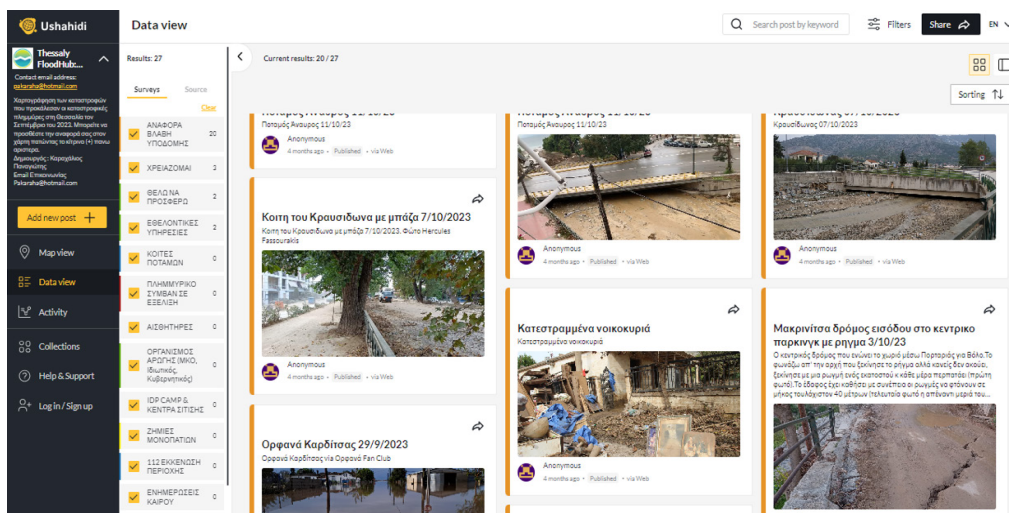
Ushahidi

Thessaly FloodHub:...

Contact email address: pakaraha@hotmail.com

Χαρτογράφηση των καταστροφών που προκάλεσαν οι καταστροφικές πλημμύρες στη Θεσσαλία τον Σεπτέμβριο του 2023. Μπορείτε να προσθέσετε την αναφορά σας στον χάρτη πατώντας το κίτρινο (+) πάνω αριστερά. Δημιουργός : Καραχάλιος Παναγιώτης Email Επικοινωνίας Pakaraha@hotmail.com

Add new post +

Map view

Data view

Activity

Collections

Help & Support

Log in / Sign up

Results: 27

Surveys Source

Clear

ΑΝΑΦΟΡΑ ΒΛΑΒΗ ΥΠΟΔΟΜΗΣ 20

ΧΡΕΙΑΖΟΜΑΙ 3

ΘΕΛΩ ΝΑ ΠΡΟΣΦΕΡΩ 2

ΕΘΕΛΟΝΤΙΚΕΣ ΥΠΗΡΕΣΙΕΣ 2

ΚΟΙΤΕΣ ΠΟΤΑΜΩΝ 0

ΠΛΗΜΜΥΡΙΚΟ ΣΥΜΒΑΝ ΣΕ ΕΞΕΛΙΞΗ 0

ΑΙΣΘΗΤΗΡΕΣ 0

ΟΡΓΑΝΙΣΜΟΙ ΑΡΩΓΗΣ (ΜΚΟ, Ιδιωτικός, Κυβερνητικός) 0

IDP CAMP & ΚΕΝΤΡΑ ΣΙΤΙΣΗΣ 0

ΖΗΜΙΕΣ ΜΟΝΟΠΑΤΙΩΝ 0

112 ΕΚΚΕΝΩΣΗ ΠΕΡΙΟΧΗΣ 0

ΕΝΗΜΕΡΩΣΕΙΣ ΚΑΙΡΟΥ 0

Data view

Search post by keyword

Filters

Share

EN

Current results: 20 / 27

Sorting

Ποταμός Αναυρος 11/10/23

Anonymous
4 months ago · Published · via Web

Κοιτη του Κραυσιδωνα με μπάζα 7/10/2023
Κοιτη του Κραυσιδωνα με μπάζα 7/10/2023. Φωτο Hercules Fassourakis

Anonymous
4 months ago · Published · via Web

Ορφανά Καρδίτσας 29/9/2023
Ορφανά Καρδίτσας via Ορφανά Fan Club

Ποταμός Αναυρος 11/10/23

Anonymous
4 months ago · Published · via Web

Κατεστραμμένα νοικοκυριά
Κατεστραμμένα νοικοκυριά

Anonymous
4 months ago · Published · via Web

Κραυσιδωνας 07/10/2023

Anonymous
4 months ago · Published · via Web

Μακρινίτσα δρόμος εισόδου στο κεντρικο παρκινγκ με ρηγμα 3/10/23
Ο κεντρικός δρόμος που ενώνει το χωριό μέσω Πορταριάς για Βόλο. Το φωτόδι απ' την αρχή που ξεκίνησε το ρήγμα αλλά κανείς δεν ακούει, ξεκίνησε με μια ρωγμή ενός εκατοστού κ κάθε μέρα περπατάει (πρώτη φωτό). Το έδαφος έχει καθίσει με συνέπεια οι ρωγμές να φτάνουν σε μήκος τουλάχιστον 40 μέτρων (τελευταία φωτό η απέναντι μεριά του...